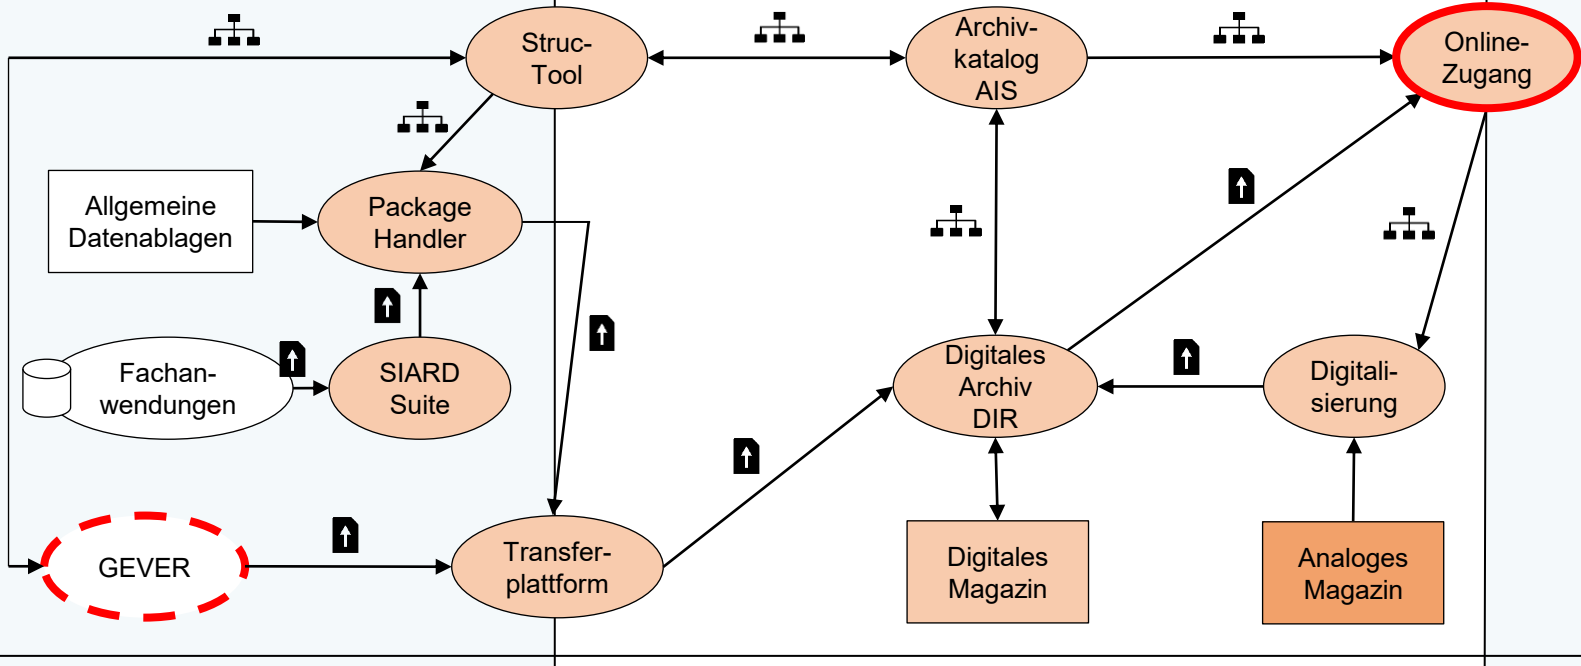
Struc-Tool

Archiv-katalog AIS

Online-Zugang

Allgemeine Datenablagen

Package Handler

Fachan-wendungen

SIARD Suite

Digitales Archiv DIR

Digitali-sierung

GEVER

Transfer-plattform

Digitales Magazin

Analoges Magazin